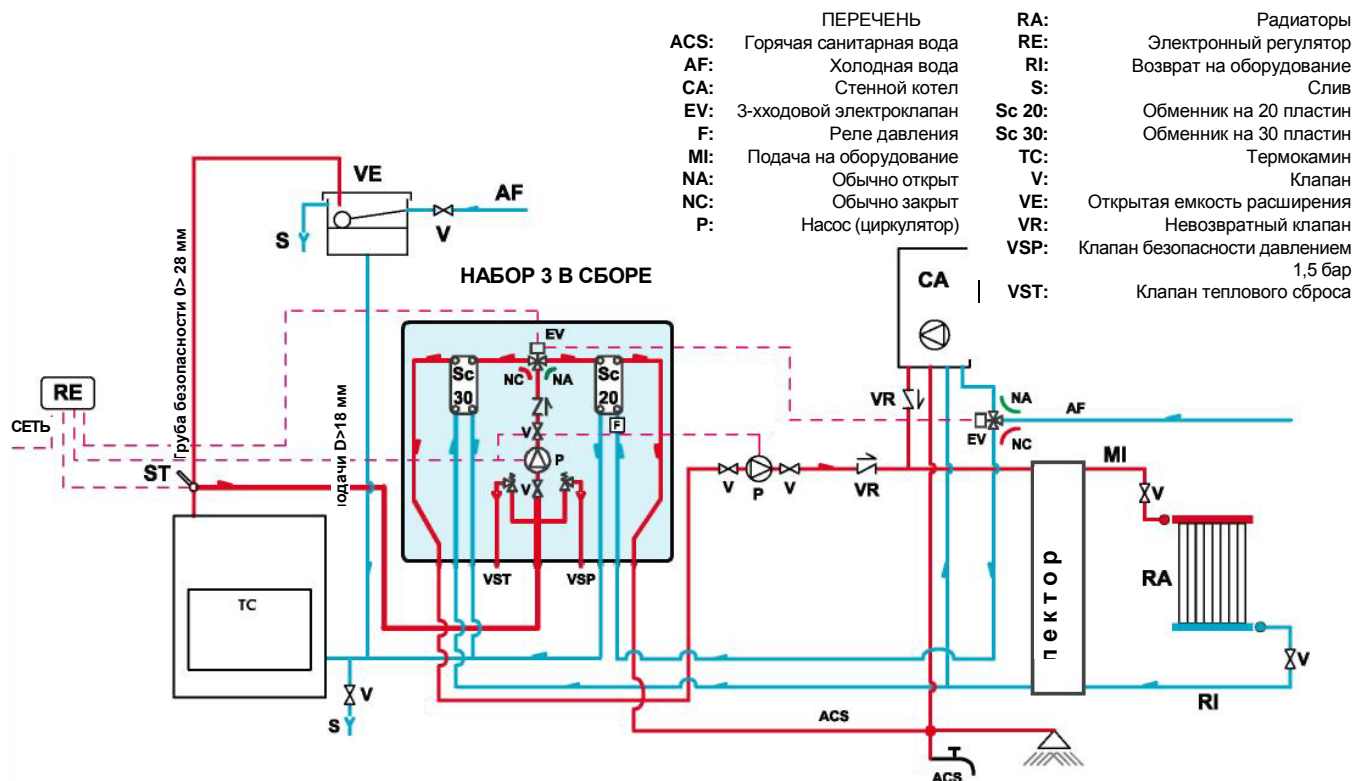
ПЕРЕЧЕНЬ

| | |
|---|---|
| ACS: | Горячая санитарная вода |
| AF: | Холодная вода |
| CA: | Стенной котел |
| EV: | 3-хходовой электроклапан |
| F: | Реле давления |
| MI: | Подача на оборудование |
| NA: | Обычно открыт |
| NC: | Обычно закрыт |
| P: | Насос (циркулятор) |

| | |
|---|---|
| RA: | Радиаторы |
| RE: | Электронный регулятор |
| RI: | Возврат на оборудование |
| S: | Слив |
| Sc 20: | Обменник на 20 пластин |
| Sc 30: | Обменник на 30 пластин |
| TC: | Термокамин |
| V: | Клапан |
| VE: | Открытая емкость расширения |
| VR: | Невозвратный клапан |
| VSP: | Клапан безопасности давлением 1,5 бар |
| VST: | Клапан теплового сброса |

НАБОР 3 В СБОРЕ

VE
AF
S
V
Труба безопасности 0> 28 мм
RE
СЕТЬ
ST
подачи D>18 мм
TC
V
S
EV
NC
NA
Sc 30
Sc 20
F
V
P
VST
VSP
CA
VR
NA
AF
EV
NC
V
P
V
VR
MI
V
пектор
RA
V
RI
ACS
ACS